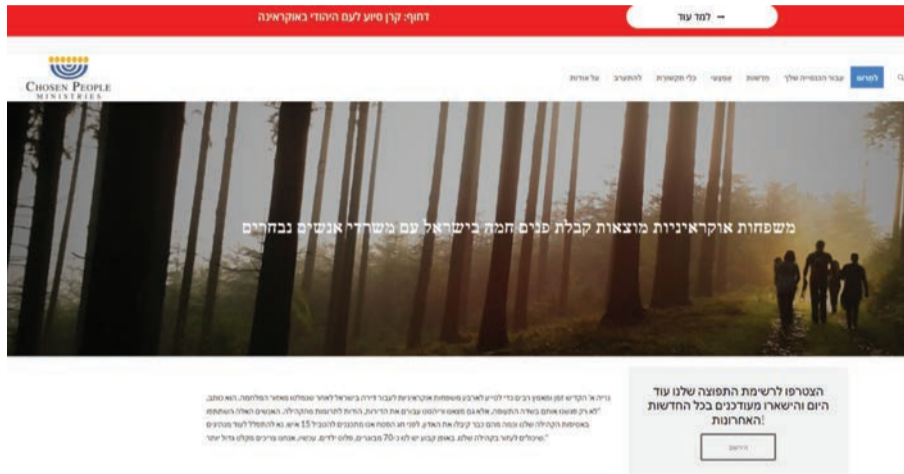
דחוף: קרן סיוע לעם היהודי באוקראינה

למד עוד ←

CHOSEN PEOPLE MINISTRIES

לתרום
עבור הכנסייה שלך
חדשות
משאבי
כלי תקשורת
להתערב
על אודות

משפחות אוקראיניות מוצאות קבלת פנים חמה בישראל עם משרדי אנשים נבחרים

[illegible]

הצטרפו לרשימת התפוצה שלנו עוד היום והישארו מעודכנים בכל החדשות האחרונות!

הירשם